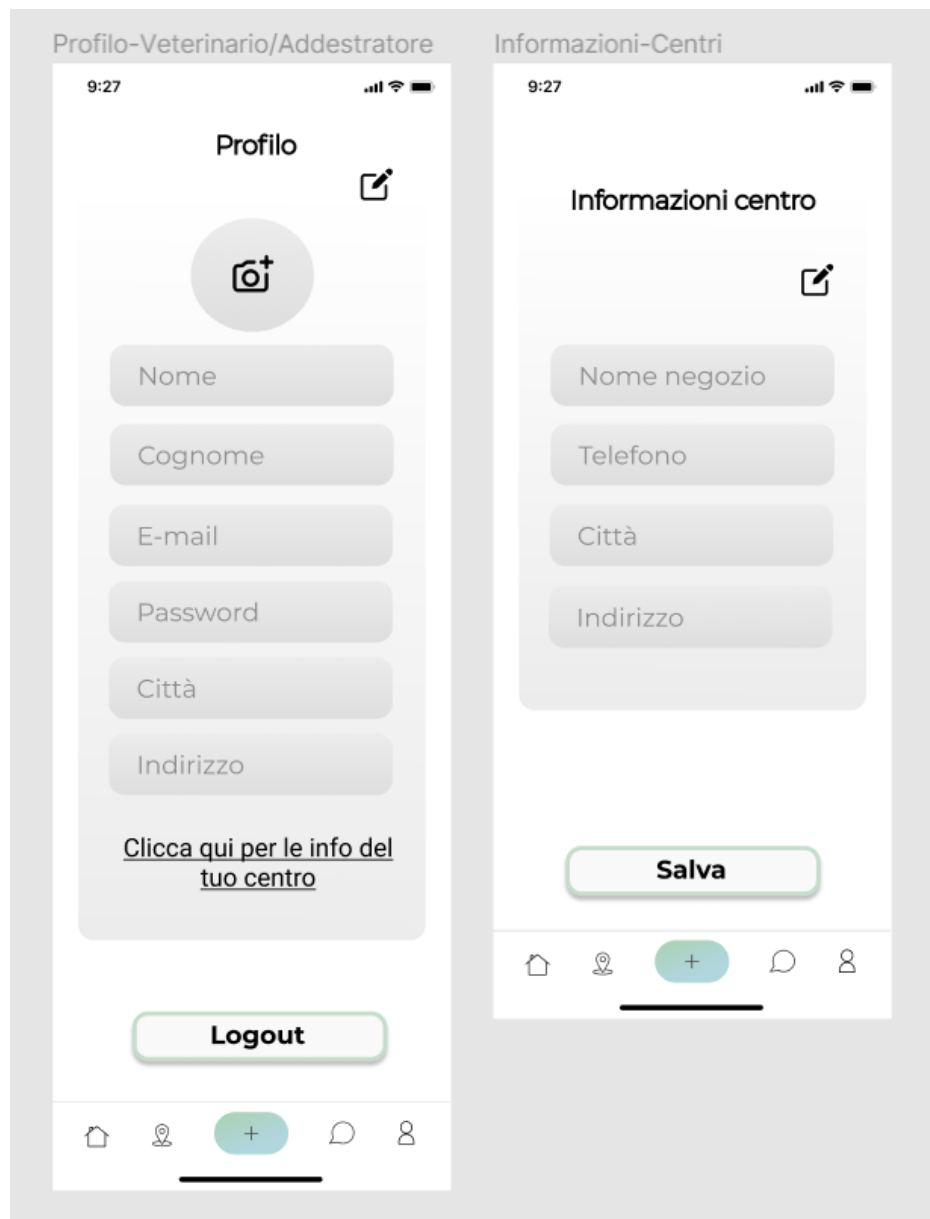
Profilo-Veterinario/Addestratore

9:27

Profilo

Nome

Cognome

E-mail

Password

Città

Indirizzo

Clicca qui per le info del tuo centro

Logout

+

Informazioni-Centri

9:27

Informazioni centro

Nome negozio

Telefono

Città

Indirizzo

Salva

+